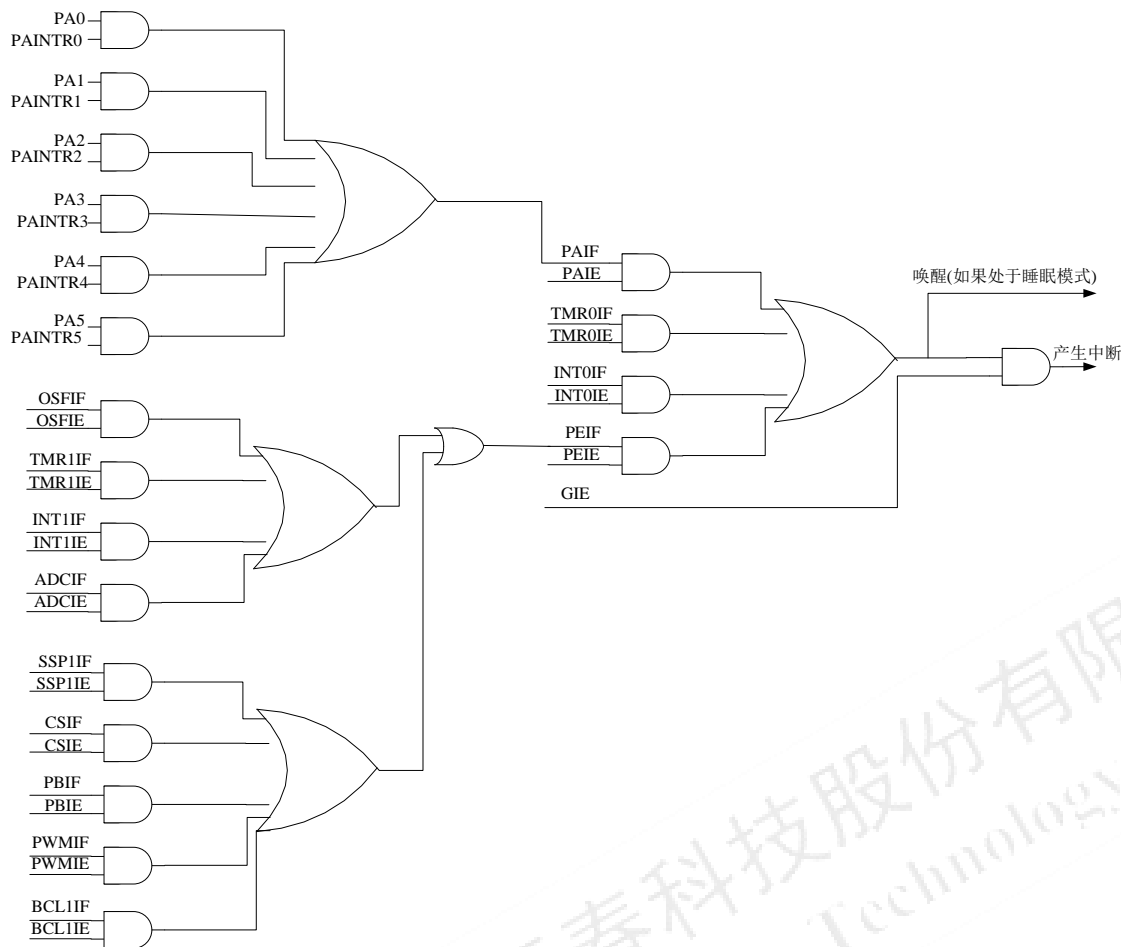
PA0
PAINTR0
PA1
PAINTR1
PA2
PAINTR2
PA3
PAINTR3
PA4
PAINTR4
PA5
PAINTR5
PAIF
PAIE
TMR0IF
TMR0IE
INT0IF
INT0IE
PEIF
PEIE
GIE
唤醒(如果处于睡眠模式)
产生中断
OSFIF
OSFIE
TMR1IF
TMR1IE
INT1IF
INT1IE
ADCIF
ADCIE
SSP1IF
SSP1IE
CSIF
CSIE
PBIF
PBIE
PWMIF
PWMIE
BCL1IF
BCL1IE
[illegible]泰科技股份有限
Technology